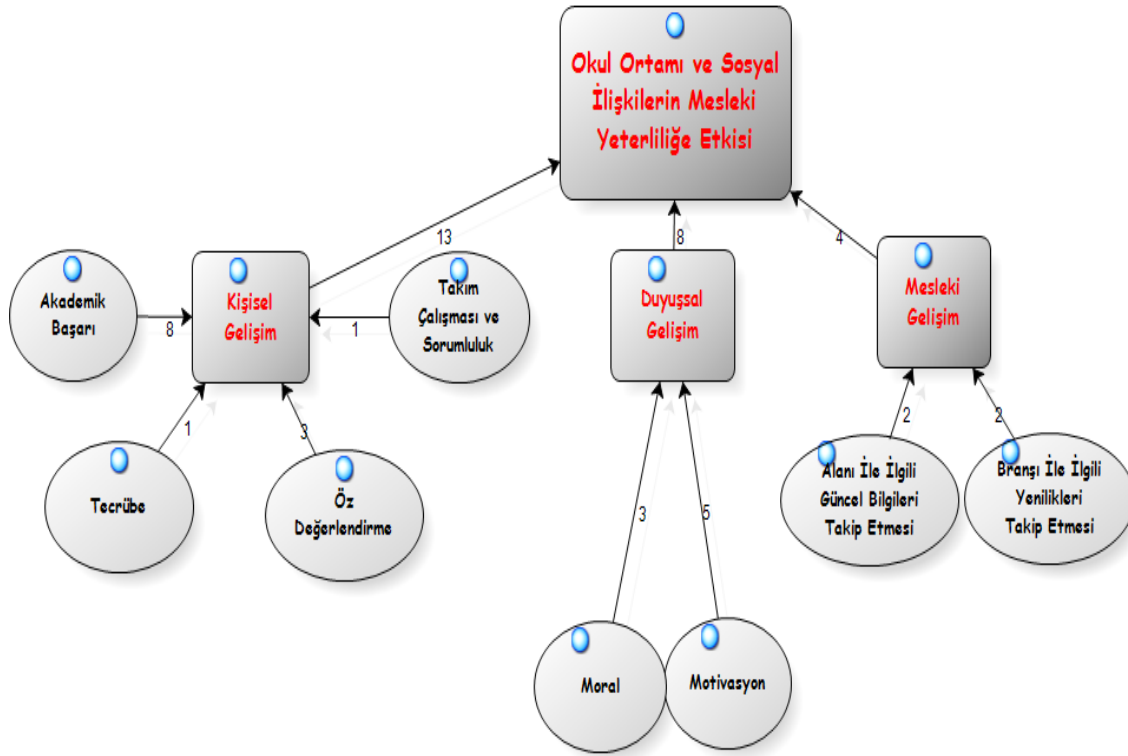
Okul Ortamı ve Sosyal İlişkilerin Mesleki Yeterliliğe Etkisi

13

8

4

Akademik Başarı

8

Kişisel Gelişim

1

Takım Çalışması ve Sorumluluk

Duyuşsal Gelişim

Mesleki Gelişim

1

3

2

2

Tecrübe

Öz Değerlendirme

3

5

Alanı İle İlgili Güncel Bilgileri Takip Etmesi

Branşı İle İlgili Yenilikleri Takip Etmesi

Moral

Motivasyon